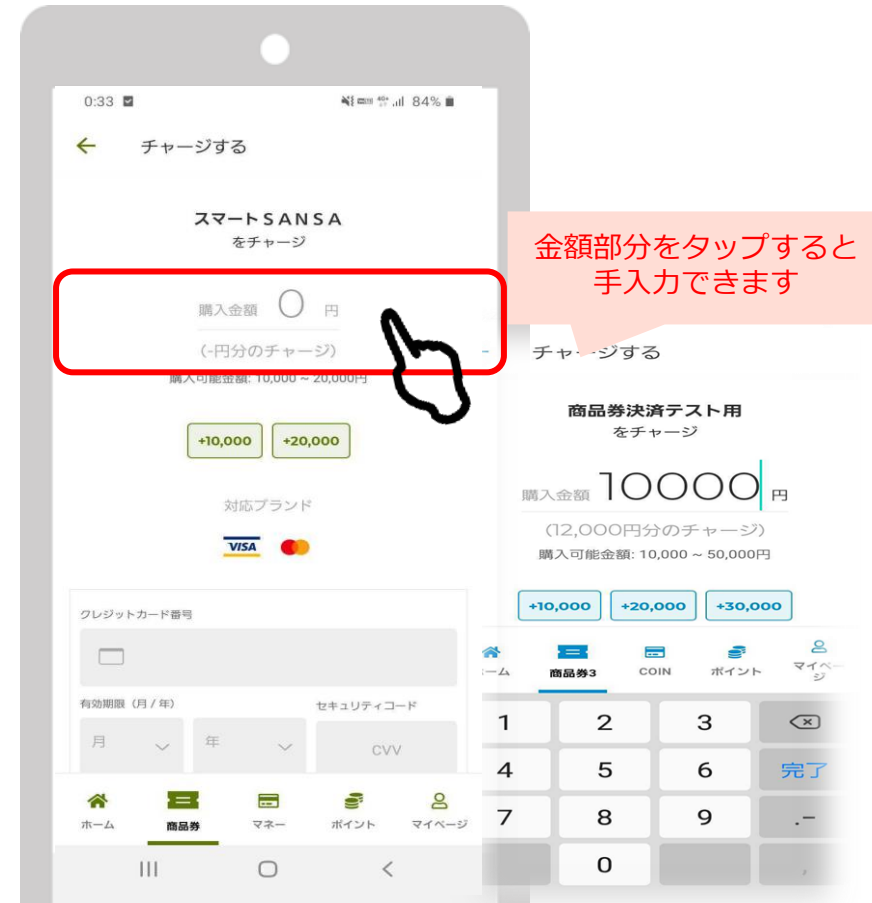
0:33 84%

チャージする

スマートSANSA
をチャージ

購入金額 0 円
(-円分のチャージ)
購入可能金額: 10,000 ~ 20,000円

+10,000
+20,000

対応ブランド

VISA

クレジットカード番号

有効期限（月 / 年）
月
年
セキュリティコード
CVV

ホーム
商品券
マネー
ポイント
マイページ

金額部分をタップすると
手入力できます

チャージする

商品券決済テスト用
をチャージ

購入金額 10000 円
(12,000円分のチャージ)
購入可能金額: 10,000 ~ 50,000円

+10,000
+20,000
+30,000

ーム
商品券3
COIN
ポイント
マイページ

1
2
3
4
5
6
完了
7
8
9
.−
0